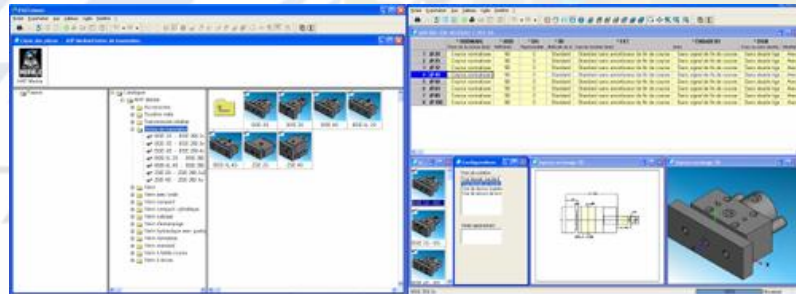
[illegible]

AHP Merkle

Catalogue
AHP Merkle
Accessoires
Bouteille-ressort
Transmission cylindrique
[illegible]
BSH 40
BSH 50
BSH 63
Vérin
Vérin compact
Vérin rotatif
Vérin standard

BSH 40
BSH 50
BSH 63
BSH 80

Course contrôlée
Standard
Standard sans amortisseur de fin de course
Sans signal de fin de course
Configurateur
Aperçu en image 2D
Aperçu en image 3D